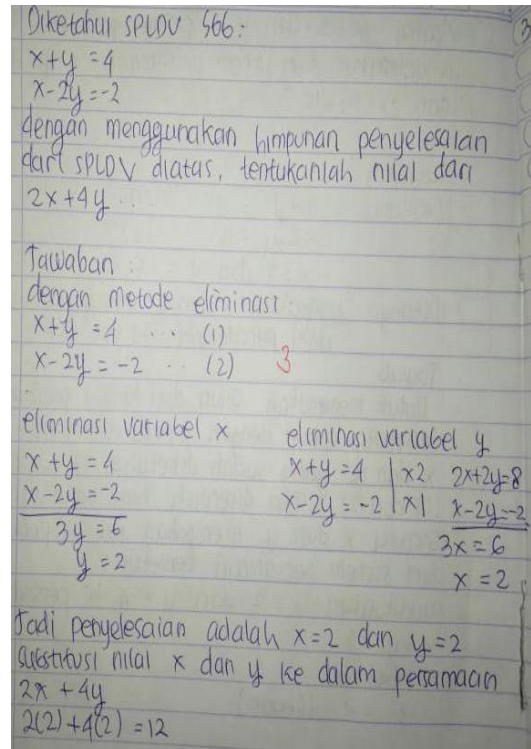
Diketahui SPLDV S66:
$x+y=4$
$x-2y=-2$
dengan menggunakan himpunan penyelesaian dari SPLDV diatas, tentukanlah nilai dari $2x+4y$

Jawaban:
dengan metode eliminasi
$x+y=4$ ... (1)
$x-2y=-2$ ... (2)

3

eliminasi variabel x
$x+y=4$
$x-2y=-2$
$3y=6$
$y=2$

eliminasi variabel y
$x+y=4$ | x2 | $2x+2y=8$
$x-2y=-2$ | x1 | $x-2y=-2$
$3x=6$
$x=2$

Jadi penyelesaian adalah $x=2$ dan $y=2$
Substitusi nilai x dan y ke dalam persamaan
$2x+4y$
$2(2)+4(2)=12$